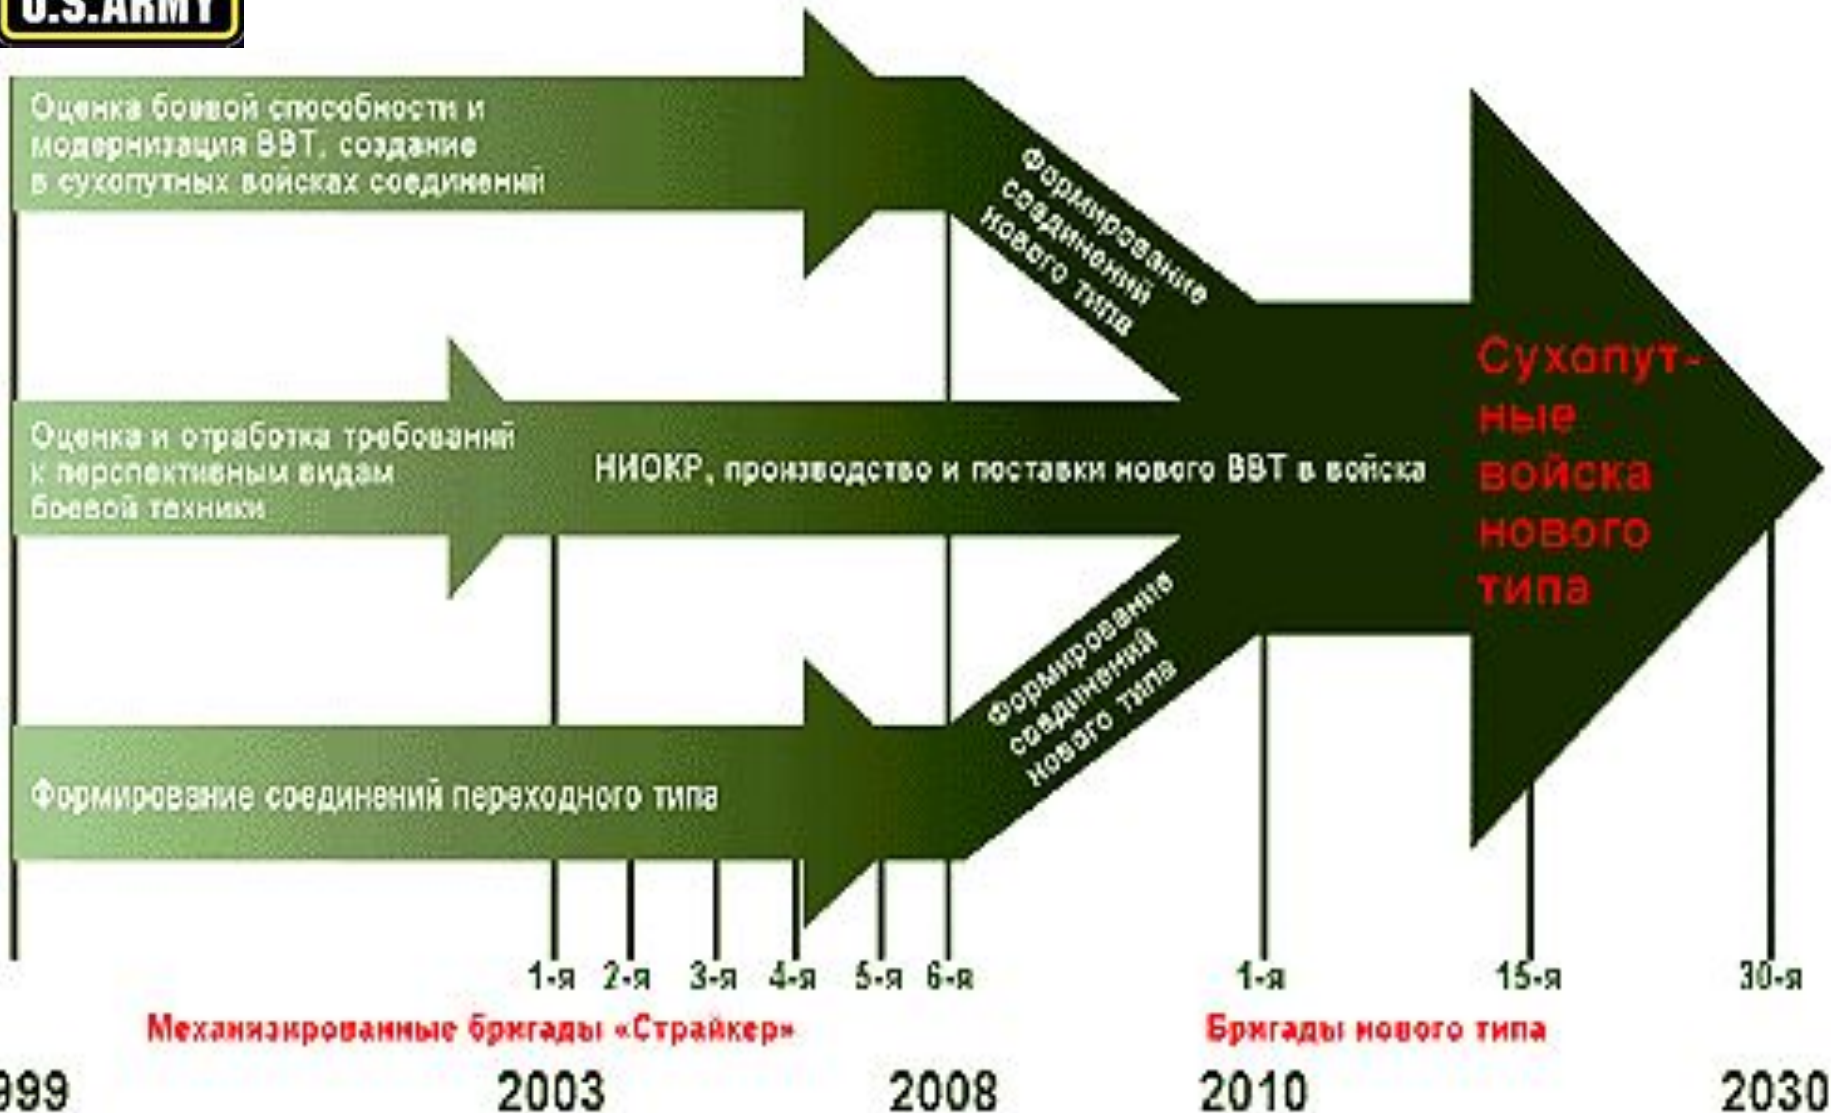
U.S.ARMY

Оценка боевой способности и модернизация ВВТ, создание в сухопутных войсках соединений

Формирование соединений нового типа

Оценка и отработка требований к перспективным видам боевой техники

НИОКР, производство и поставки нового ВВТ в войска

Сухопутные войска нового типа

Формирование соединений переходного типа

Формирование соединений нового типа

1-я 2-я 3-я 4-я 5-я 6-я

Механизированные бригады «Страйкер»

1-я 15-я 30-я

Бригады нового типа

999 2003 2008 2010 2030